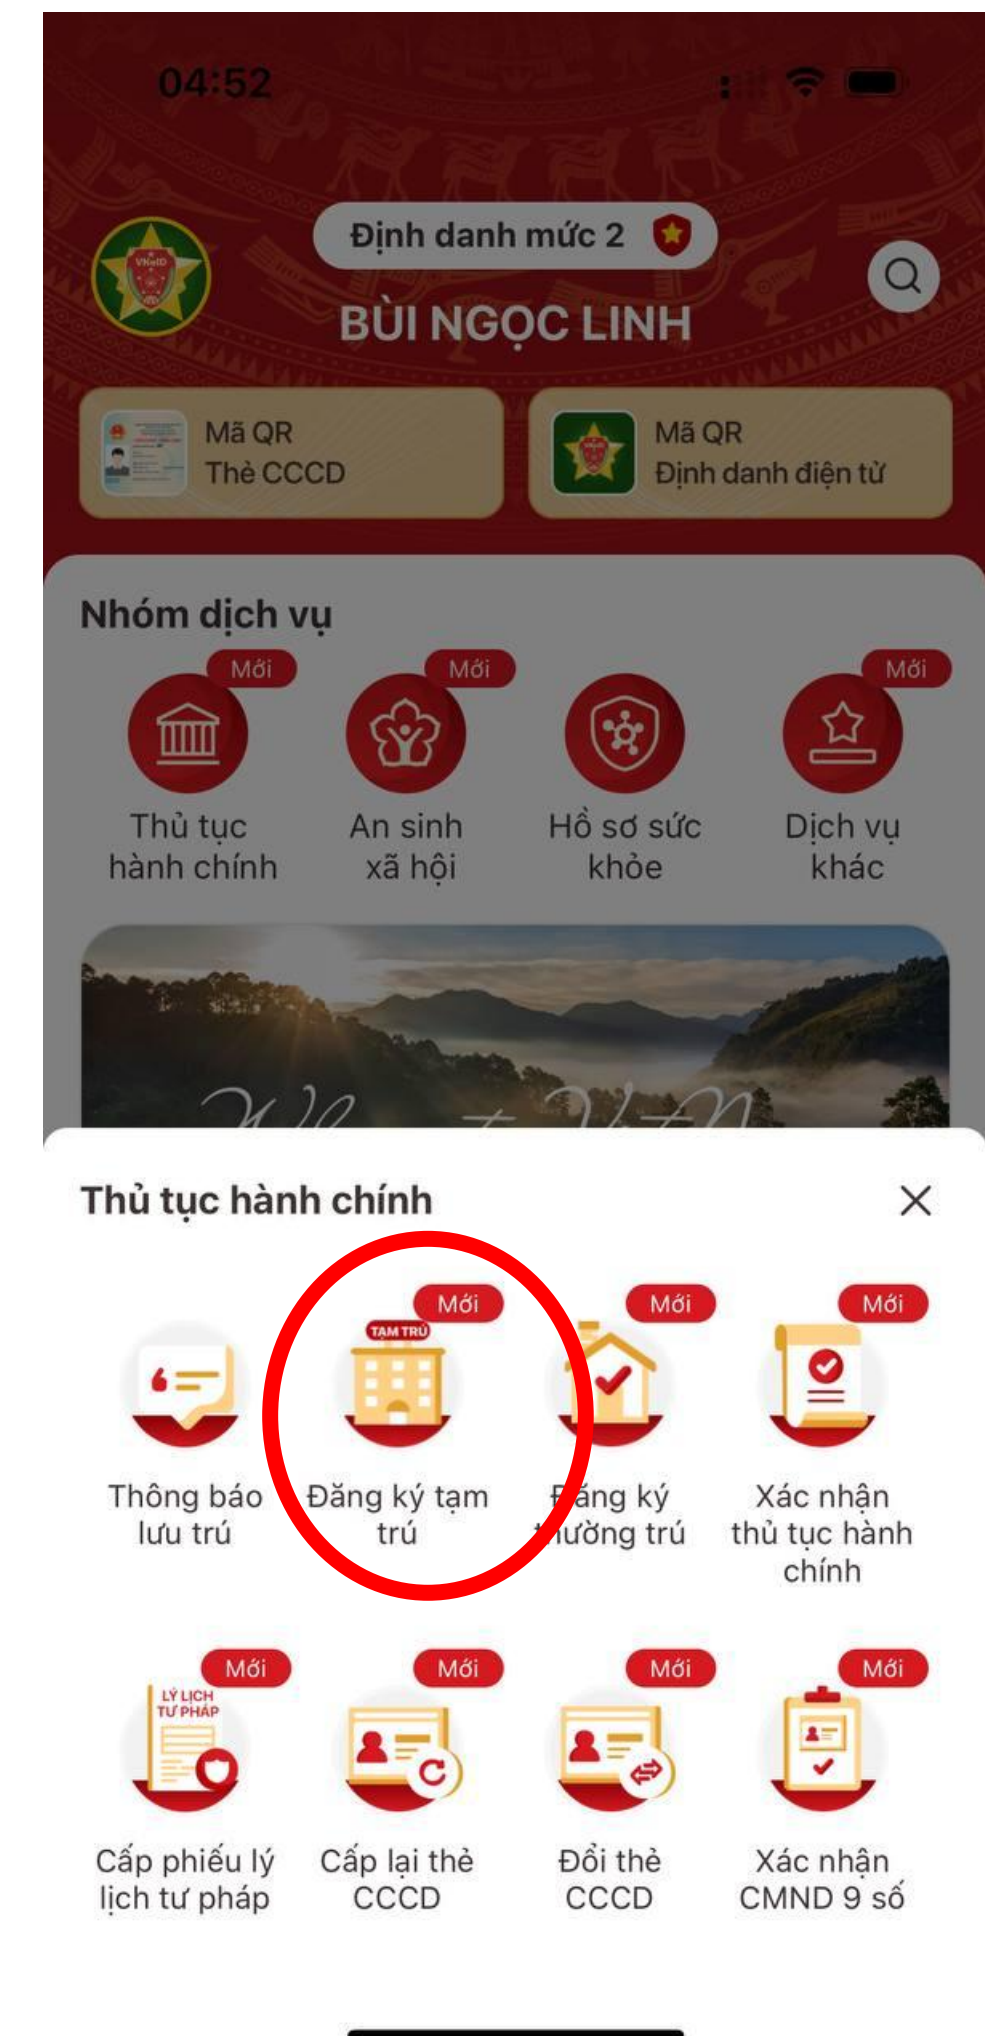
04:52

Định danh mức 2

BÙI NGỌC LINH

Mã QR
Thẻ CCCD

Mã QR
Định danh điện tử

Nhóm dịch vụ

Mới
Thủ tục hành chính

Mới
An sinh xã hội

Hồ sơ sức khỏe

Mới
Dịch vụ khác

Thủ tục hành chính

Thông báo lưu trú

Mới
TẠM TRÚ
Đăng ký tạm trú

Mới
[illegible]ăng ký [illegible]ường trú

Mới
Xác nhận thủ tục hành chính

Mới
LÝ LỊCH TƯ PHÁP
Cấp phiếu lý lịch tư pháp

Mới
Cấp lại thẻ CCCD

Mới
Đổi thẻ CCCD

Mới
Xác nhận CMND 9 số